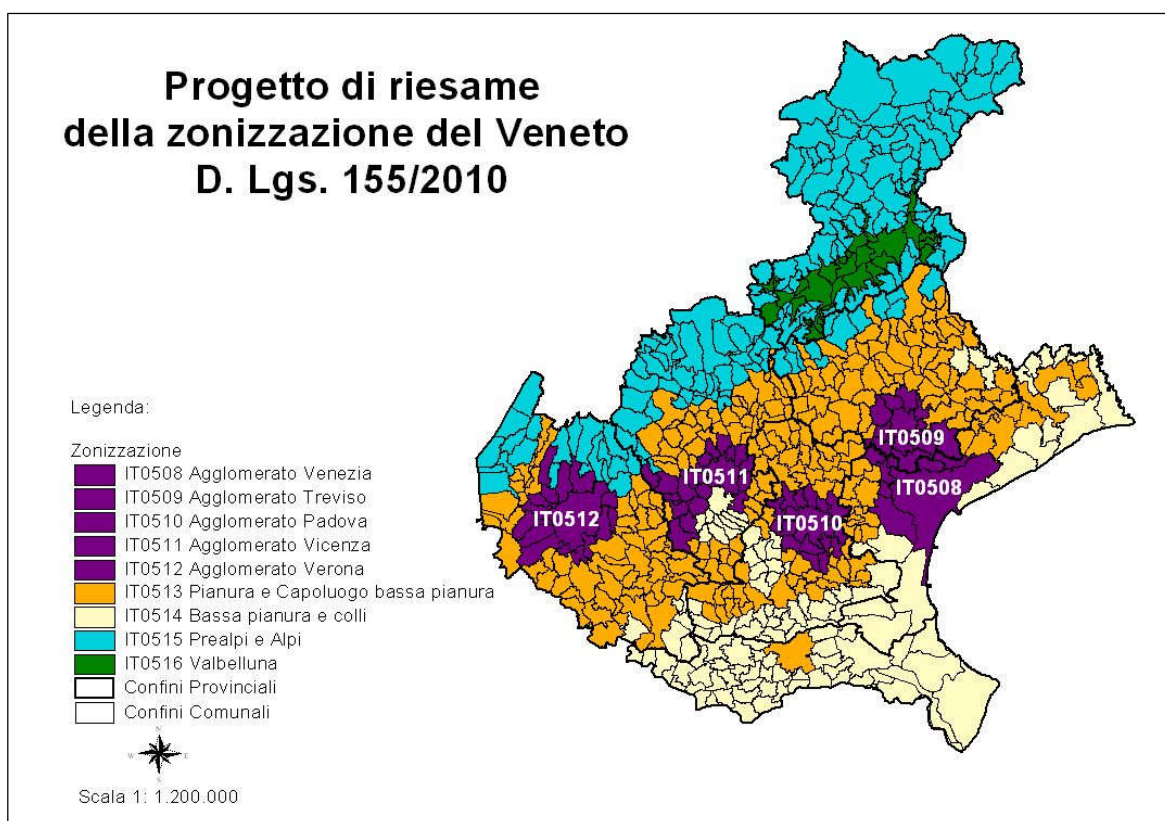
Progetto di riesame della zonizzazione del Veneto D. Lgs. 155/2010

Legenda:

Zonizzazione
IT0508 Agglomerato Venezia
IT0509 Agglomerato Treviso
IT0510 Agglomerato Padova
IT0511 Agglomerato Vicenza
IT0512 Agglomerato Verona
IT0513 Pianura e Capoluogo bassa pianura
IT0514 Bassa pianura e colli
IT0515 Prealpi e Alpi
IT0516 Valbelluna
Confini Provinciali
Confini Comunali

N
W
E
S

Scala 1: 1.200.000

IT0509
IT0511
IT0508
IT0512
IT0510